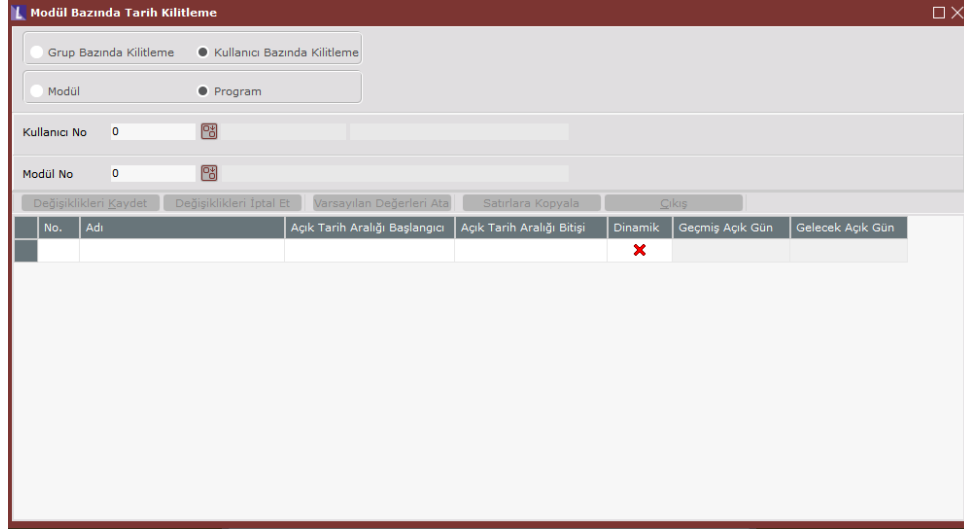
Modül Bazında Tarih Kilitleme

Grup Bazında Kilitleme
Kullanıcı Bazında Kilitleme

Modül
Program

Kullanıcı No 0

Modül No 0

Değişiklikleri Kaydet
Değişiklikleri İptal Et
Varsayılan Değerleri Ata
Satırlara Kopyala
Çıkış

| No. | Adı | Açık Tarih Aralığı Başlangıcı | Açık Tarih Aralığı Bitişi | Dinamik | Geçmiş Açık Gün | Gelecek Açık Gün |
|---|---|---|---|---|---|---|
| | | | | ✖ | | |